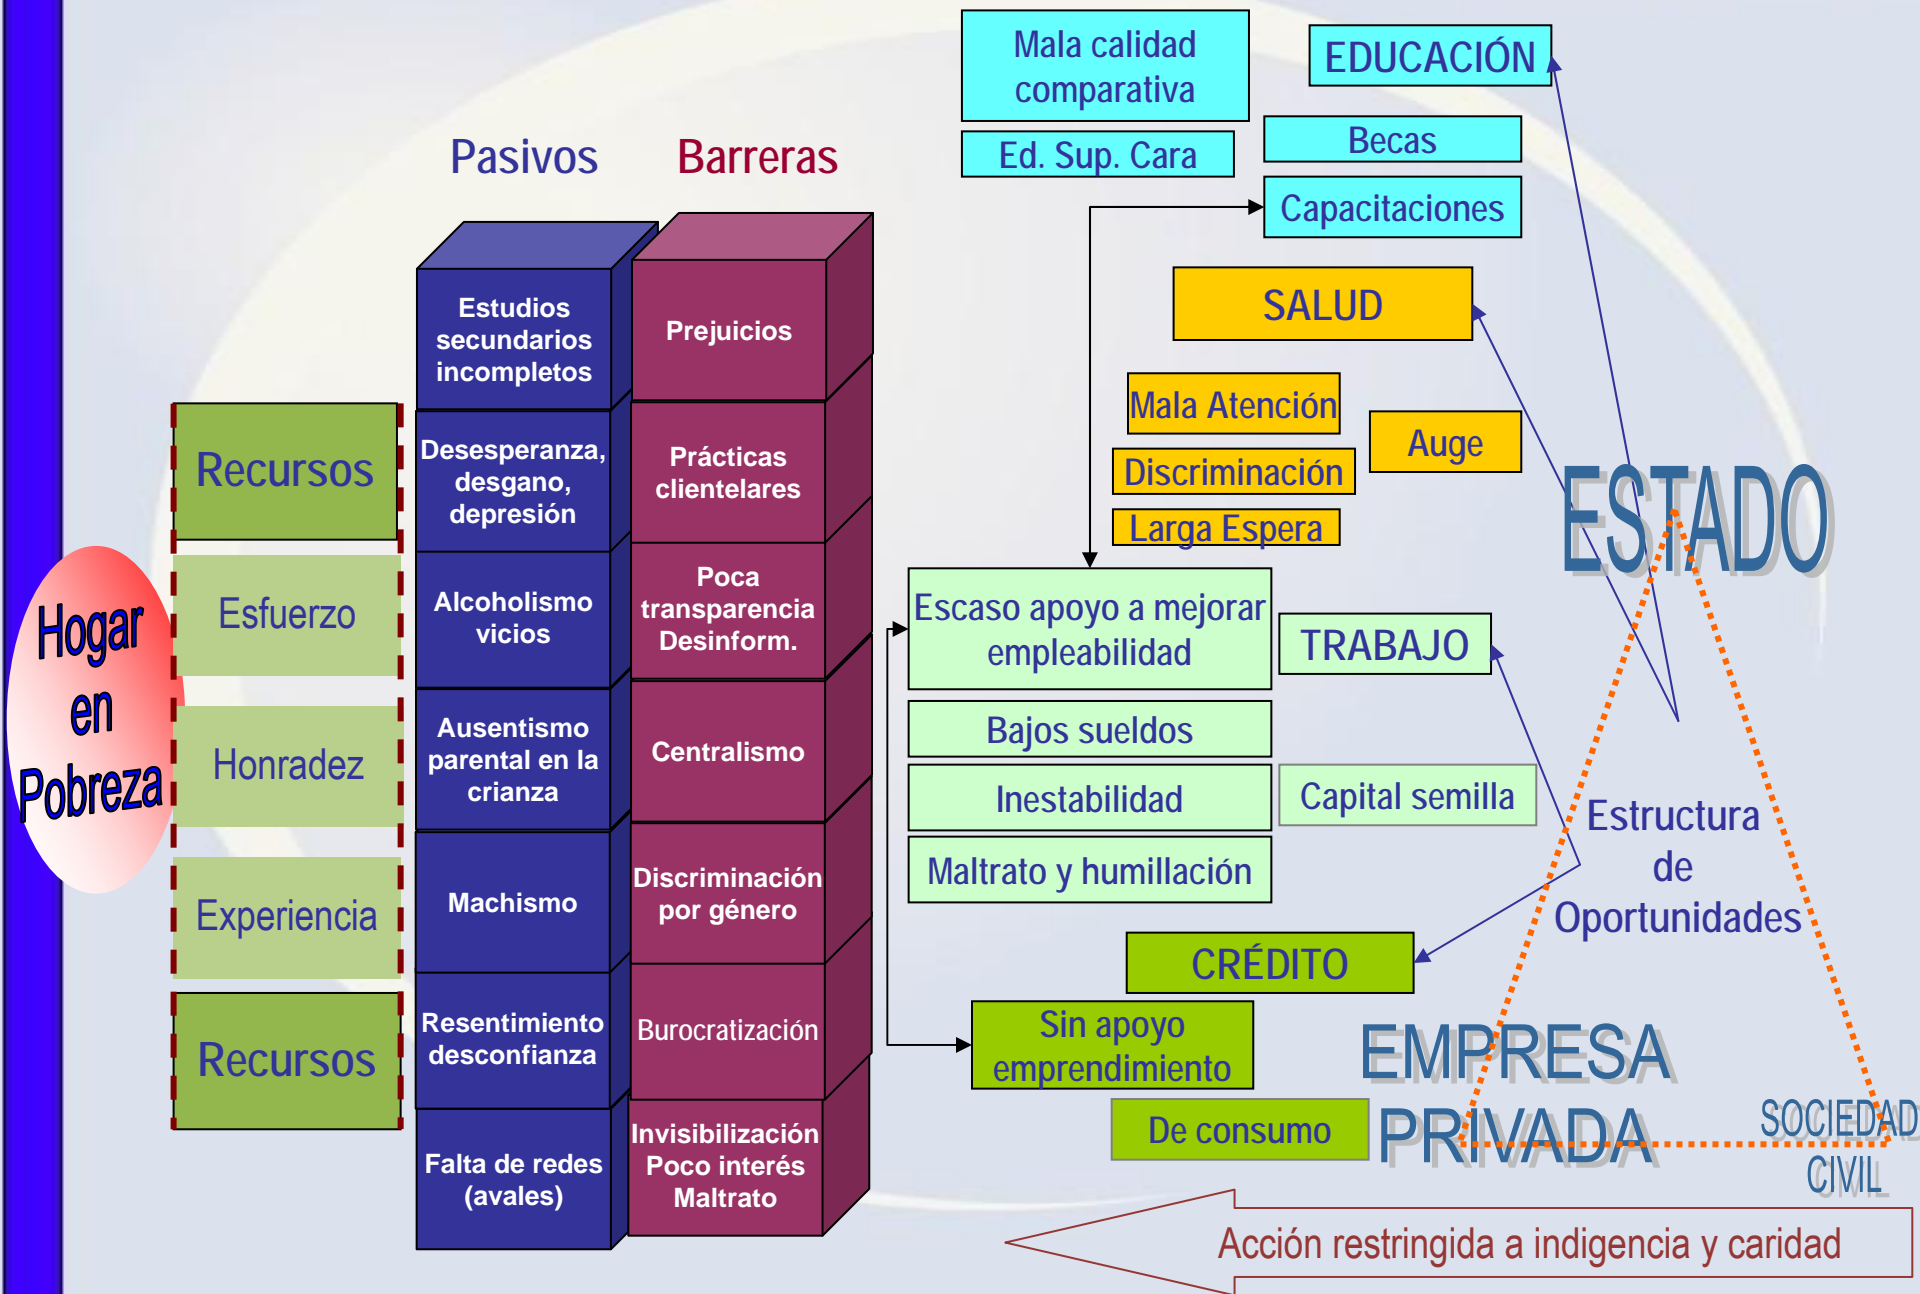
Mala calidad comparativa

EDUCACIÓN

Ed. Sup. Cara

Becas

Capacitaciones

Pasivos

Barreras

SALUD

Mala Atención

Auge

Discriminación

Larga Espera

ESTADO

Estudios secundarios incompletos

Prejuicios

Recursos

Desesperanza, desgano, depresión

Prácticas clientelares

Hogar en Pobreza

Esfuerzo

Alcoholismo vicios

Poca transparencia Desinform.

Escaso apoyo a mejorar empleabilidad

TRABAJO

Honradez

Ausentismo parental en la crianza

Centralismo

Bajos sueldos

Inestabilidad

Capital semilla

Estructura de Oportunidades

Experiencia

Machismo

Discriminación por género

Maltrato y humillación

CRÉDITO

Recursos

Resentimiento desconfianza

Burocratización

Sin apoyo emprendimiento

EMPRESA PRIVADA

De consumo

SOCIEDAD CIVIL

Falta de redes (avales)

Invisibilización Poco interés Maltrato

Acción restringida a indigencia y caridad